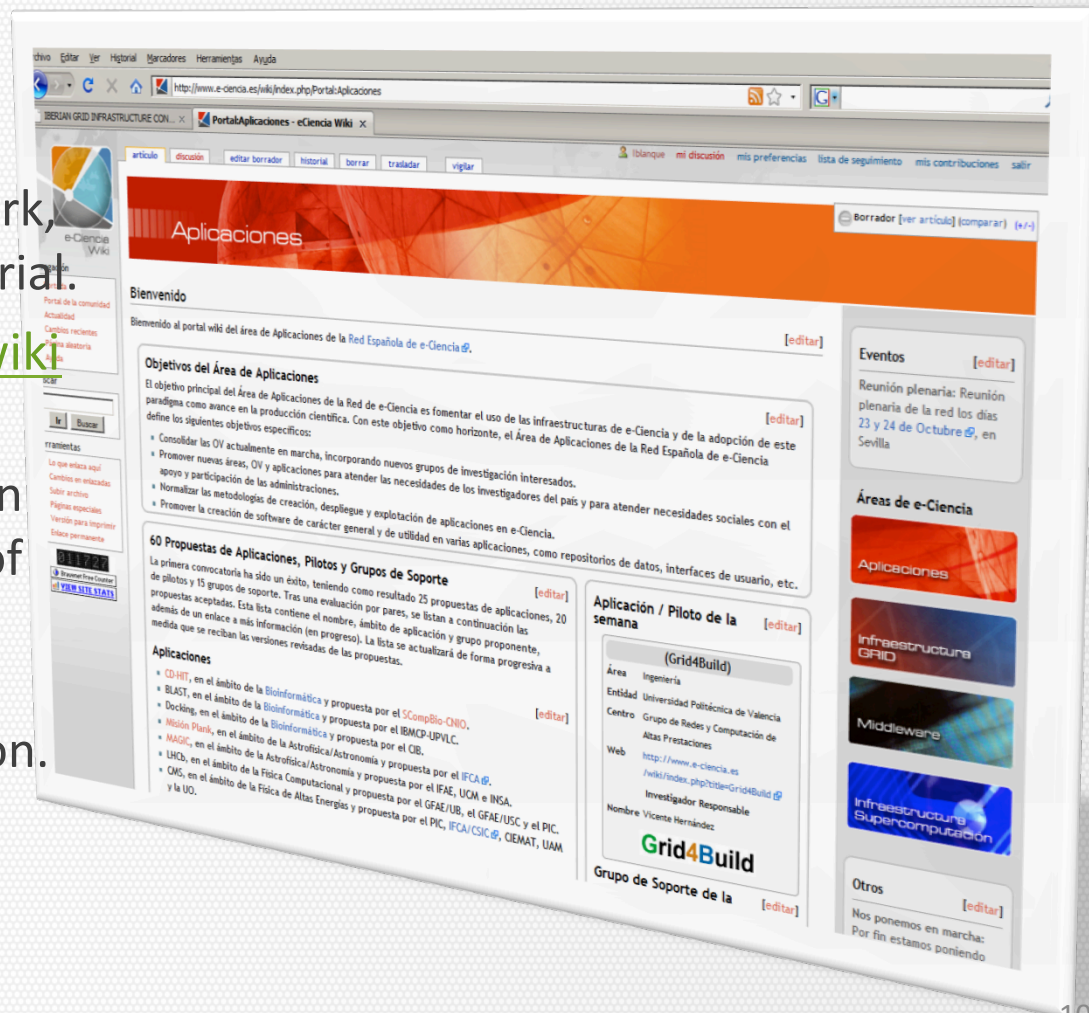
rk,
rial.
wiki
n
of
on.

chivo Editar Ver Historial Marcadores Herramientas Ayuda

http://www.e-ciencia.es/wiki/index.php/Portal:Aplicaciones

IBERIAN GRID INFRASTRUCTURE CON... × Portal:Aplicaciones - eCiencia Wiki ×

artículo discusión editar borrador historial borrar trasladar vigilar

lblanque mi discusión mis preferencias lista de seguimiento mis contribuciones salir

e-Ciencia Wiki

Aplicaciones

Borrador [ver artículo] (comparar) (+/-)

Portal de la comunidad
Actualidad
Cambios recientes
Página aleatoria
Ayuda
Buscar
Ir Buscar
Herramientas
Lo que enlaza aquí
Cambios en enlazadas
Subir archivo
Páginas especiales
Versión para imprimir
Enlace permanente
VIEW SITE STATS

Bienvenido

Bienvenido al portal wiki del área de Aplicaciones de la Red Española de e-Ciencia.

[editar]

Objetivos del Área de Aplicaciones

[editar]

El objetivo principal del Área de Aplicaciones de la Red de e-Ciencia es fomentar el uso de las infraestructuras de e-Ciencia y de la adopción de este paradigma como avance en la producción científica. Con este objetivo como horizonte, el Área de Aplicaciones de la Red Española de e-Ciencia define los siguientes objetivos específicos:
• Consolidar las OV actualmente en marcha, incorporando nuevos grupos de investigación interesados.
• Promover nuevas áreas, OV y aplicaciones para atender las necesidades de los investigadores del país y para atender necesidades sociales con el apoyo y participación de las administraciones.
• Normalizar las metodologías de creación, despliegue y explotación de aplicaciones en e-Ciencia.
• Promover la creación de software de carácter general y de utilidad en varias aplicaciones, como repositorios de datos, interfaces de usuario, etc.

60 Propuestas de Aplicaciones, Pilotos y Grupos de Soporte

[editar]

La primera convocatoria ha sido un éxito, teniendo como resultado 25 propuestas de aplicaciones, 20 de pilotos y 15 grupos de soporte. Tras una evaluación por pares, se listan a continuación las propuestas aceptadas. Esta lista contiene el nombre, ámbito de aplicación y grupo proponente, además de un enlace a más información (en progreso). La lista se actualizará de forma progresiva a medida que se reciban las versiones revisadas de las propuestas.

Aplicaciones

[editar]

• CD-HIT, en el ámbito de la Bioinformática y propuesta por el SCompBio-CNIO.
• BLAST, en el ámbito de la Bioinformática y propuesta por el IBMCP-UPVLC.
• Docking, en el ámbito de la Bioinformática y propuesta por el CIB.
• Misión Plank, en el ámbito de la Astrofísica/Astronomía y propuesta por el IFCA.
• MAGIC, en el ámbito de la Astrofísica/Astronomía y propuesta por el IFAE, UCM e INSA.
• LHCb, en el ámbito de la Física Computacional y propuesta por el GFAE/UB, el GFAE/USC y el PIC.
• CMS, en el ámbito de la Física de Altas Energías y propuesta por el PIC, IFCA/CSIC, CIEMAT, UAM y la UO.

Aplicación / Piloto de la semana

[editar]

(Grid4Build)

Área Ingeniería
Entidad Universidad Politécnica de Valencia
Centro Grupo de Redes y Computación de Altas Prestaciones
Web http://www.e-ciencia.es/wiki/index.php?title=Grid4Build
Investigador Responsable
Nombre Vicente Hernández

Grid4Build

Grupo de Soporte de la

[editar]

Eventos

[editar]

Reunión plenaria: Reunión plenaria de la red los días 23 y 24 de Octubre, en Sevilla

Áreas de e-Ciencia

Aplicaciones
Infraestructura GRID
Middleware
Infraestructura Supercomputación

Otros

[editar]

Nos ponemos en marcha: Por fin estamos poniendo

10